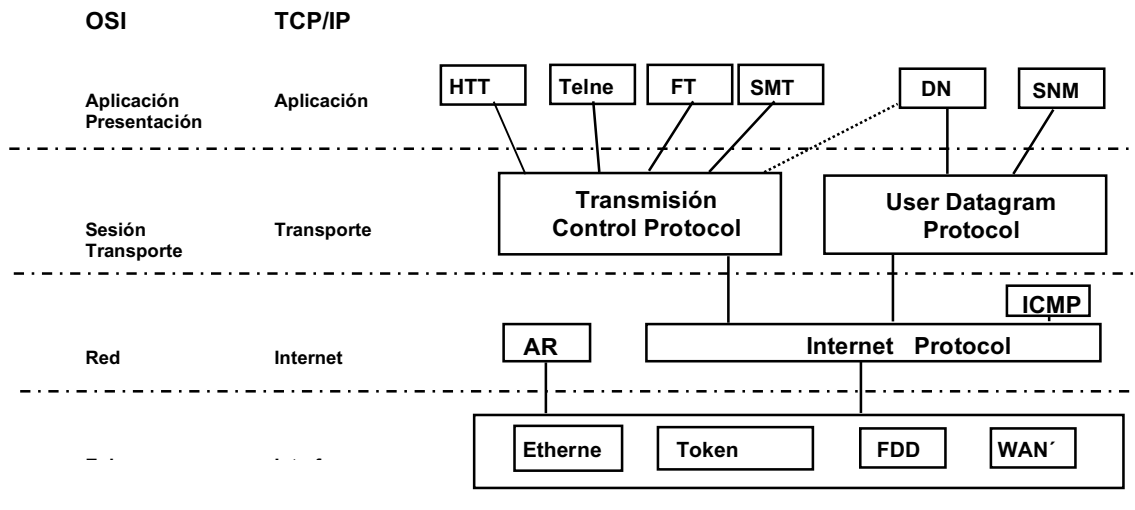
OSI TCP/IP

Aplicación Presentación Aplicación

HTT Telne FT SMT DN SNM

Sesión Transporte Transporte

Transmisión Control Protocol

User Datagram Protocol

ICMP

Red Internet

AR

Internet Protocol

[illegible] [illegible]

Etherne Token FDD WAN´